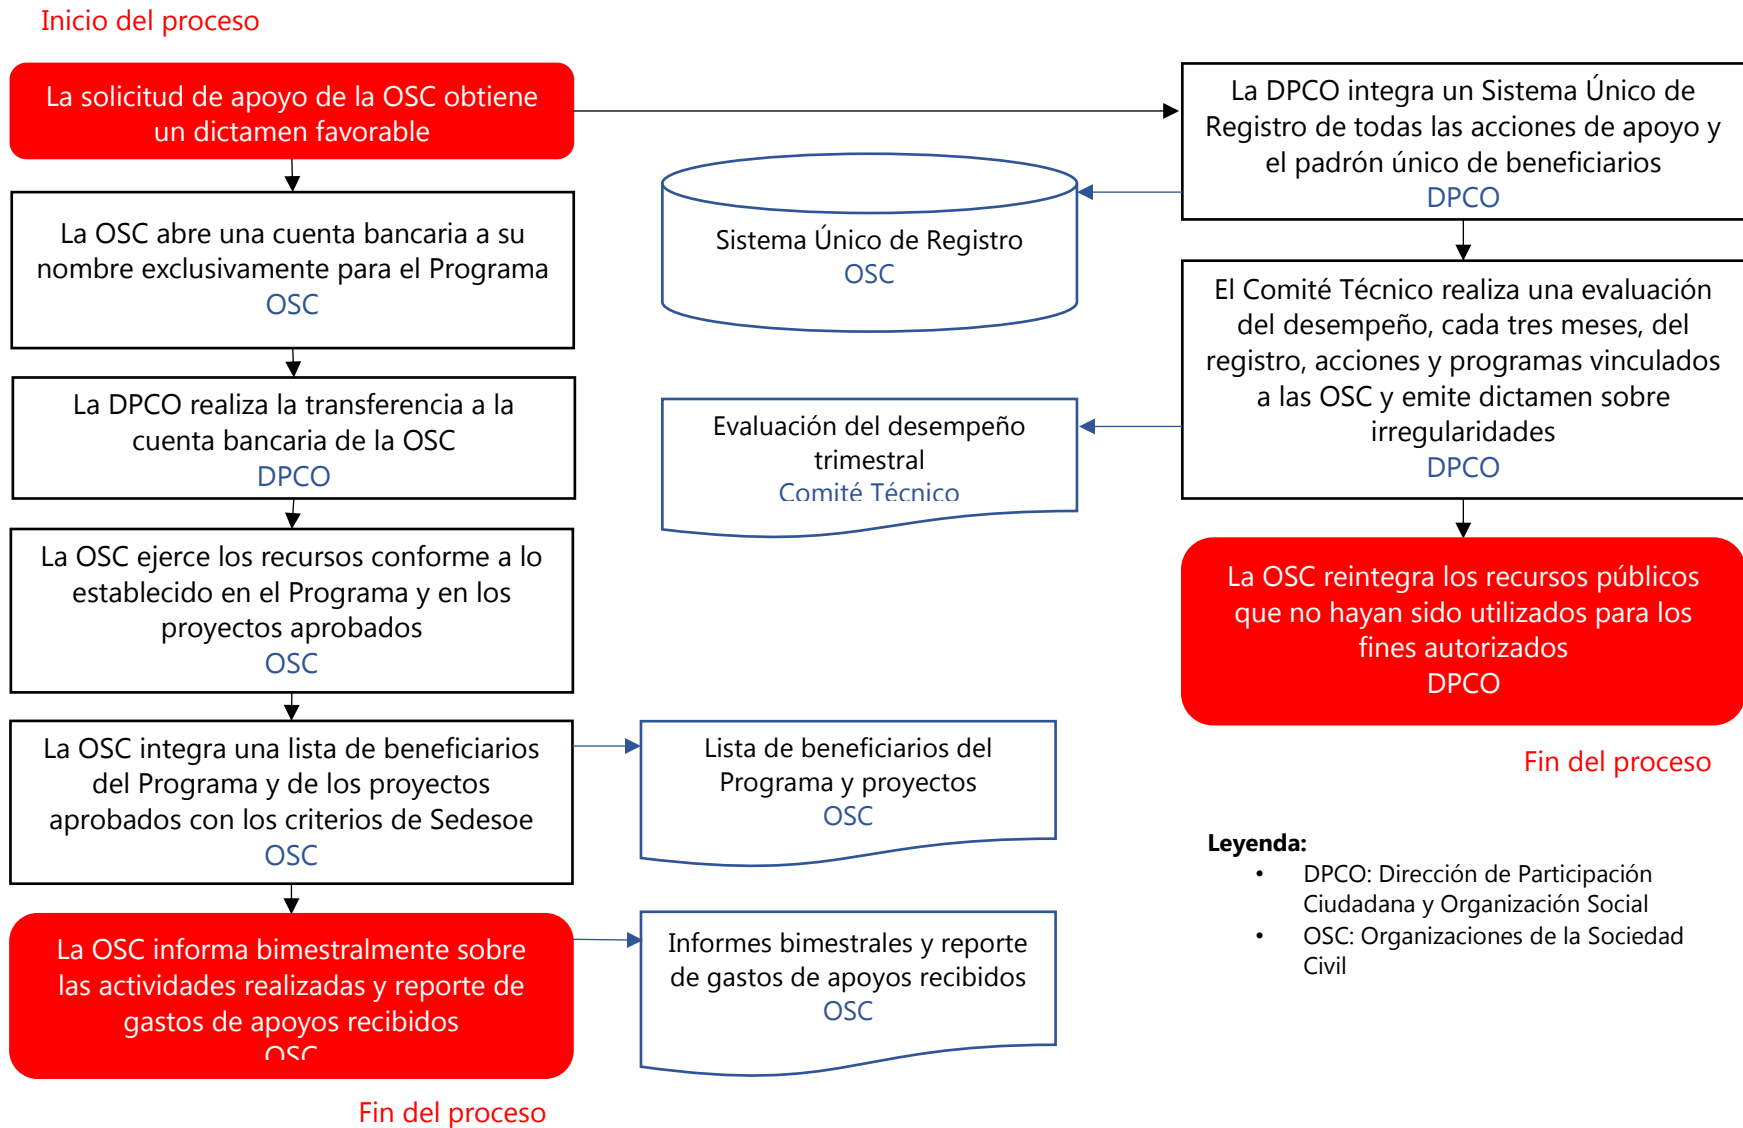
Inicio del proceso

La solicitud de apoyo de la OSC obtiene un dictamen favorable

La OSC abre una cuenta bancaria a su nombre exclusivamente para el Programa
OSC

La DPCO realiza la transferencia a la cuenta bancaria de la OSC
DPCO

La OSC ejerce los recursos conforme a lo establecido en el Programa y en los proyectos aprobados
OSC

La OSC integra una lista de beneficiarios del Programa y de los proyectos aprobados con los criterios de Sedesoe
OSC

La OSC informa bimestralmente sobre las actividades realizadas y reporte de gastos de apoyos recibidos
OSC

Fin del proceso

Sistema Único de Registro
OSC

Evaluación del desempeño trimestral
Comité Técnico

Lista de beneficiarios del Programa y proyectos
OSC

Informes bimestrales y reporte de gastos de apoyos recibidos
OSC

La DPCO integra un Sistema Único de Registro de todas las acciones de apoyo y el padrón único de beneficiarios
DPCO

El Comité Técnico realiza una evaluación del desempeño, cada tres meses, del registro, acciones y programas vinculados a las OSC y emite dictamen sobre irregularidades
DPCO

La OSC reintegra los recursos públicos que no hayan sido utilizados para los fines autorizados
DPCO

Fin del proceso

Leyenda:
• DPCO: Dirección de Participación Ciudadana y Organización Social
• OSC: Organizaciones de la Sociedad Civil